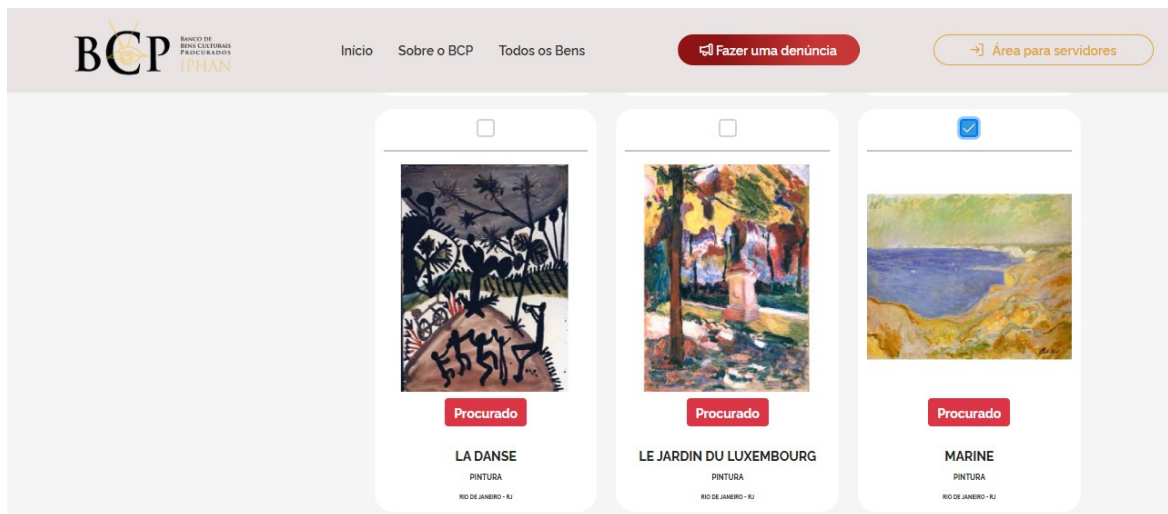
BCP
BANCO DE BENS CULTURAIS PROCURADOS
IPHAN

Início Sobre o BCP Todos os Bens

Fazer uma denúncia

Área para servidores

Procurado
LA DANSE
PINTURA
RIO DE JANEIRO - RJ

Procurado
LE JARDIN DU LUXEMBOURG
PINTURA
RIO DE JANEIRO - RJ

Procurado
MARINE
PINTURA
RIO DE JANEIRO - RJ